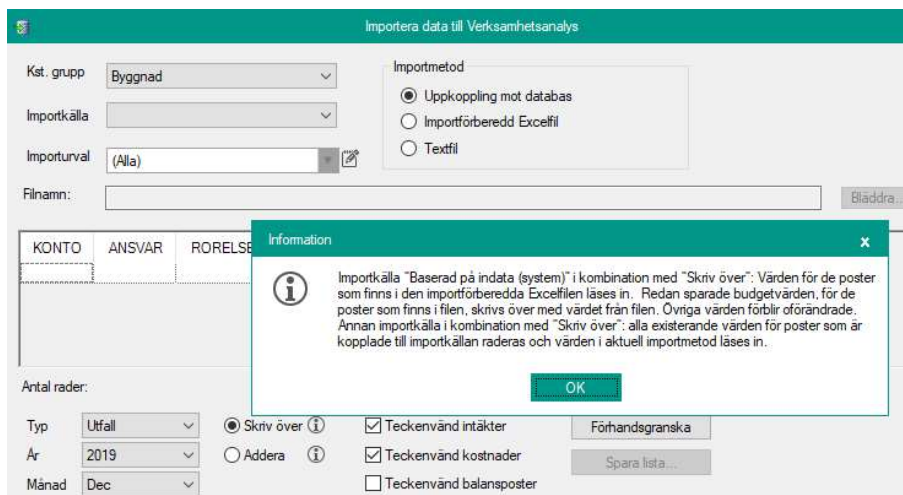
Importera data till Verksamhetsanalys

Kst. grupp Byggnad

Importkälla

Importurval (Alla)

Importmetod
Uppkoppling mot databas
Importförberedd Excelfil
Textfil

Filnamn:

Bläddra...

KONTO ANSVAR RORELSE

Information

Importkälla "Baserad på indata (system)" i kombination med "Skriv över": Värden för de poster som finns i den importförberedda Excelfilen läses in. Redan sparade budgetvärden, för de poster som finns i filen, skrivs över med värdet från filen. Övriga värden förblir oförändrade. Annan importkälla i kombination med "Skriv över": alla existerande värden för poster som är kopplade till importkällan raderas och värden i aktuell importmetod läses in.

OK

Antal rader:

Typ Utfall
År 2019
Månad Dec

Skriv över
Addera

Teckenvänd intäkter
Teckenvänd kostnader
Teckenvänd balansposter

Förhandsgranska
Spara lista...